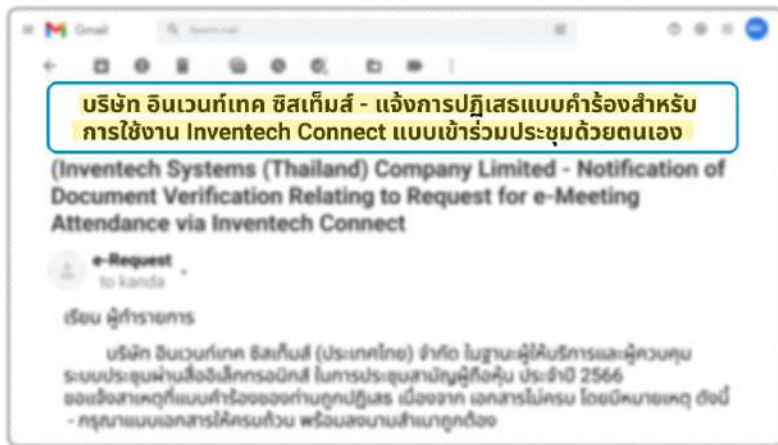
Gmail

บริษัท อินเวนท์เทค ซิสเท็มส์ - แจ้งการปฏิเสธแบบคำร้องสำหรับการใช้งาน Inventech Connect แบบเข้าร่วมประชุมด้วยตนเอง

(Inventech Systems (Thailand) Company Limited - Notification of Document Verification Relating to Request for e-Meeting Attendance via Inventech Connect

e-Request
to kanda

เรียน ผู้ทำรายการ

บริษัท อินเวนท์เทค ซิสเท็มส์ (ประเทศไทย) จำกัด ในฐานะผู้ให้บริการและผู้ควบคุมระบบประชุมผ่านสื่ออิเล็กทรอนิกส์ ในการประชุมสามัญผู้ถือหุ้น ประจำปี 2566 ขอแจ้งสาเหตุที่แบบคำร้องของท่านถูกปฏิเสธ เนื่องจาก เอกสารไม่ครบ โดยมีหมายเหตุ ดังนี้ - กรุณาแนบเอกสารให้ครบถ้วน พร้อมลงนามสำเนาถูกต้อง